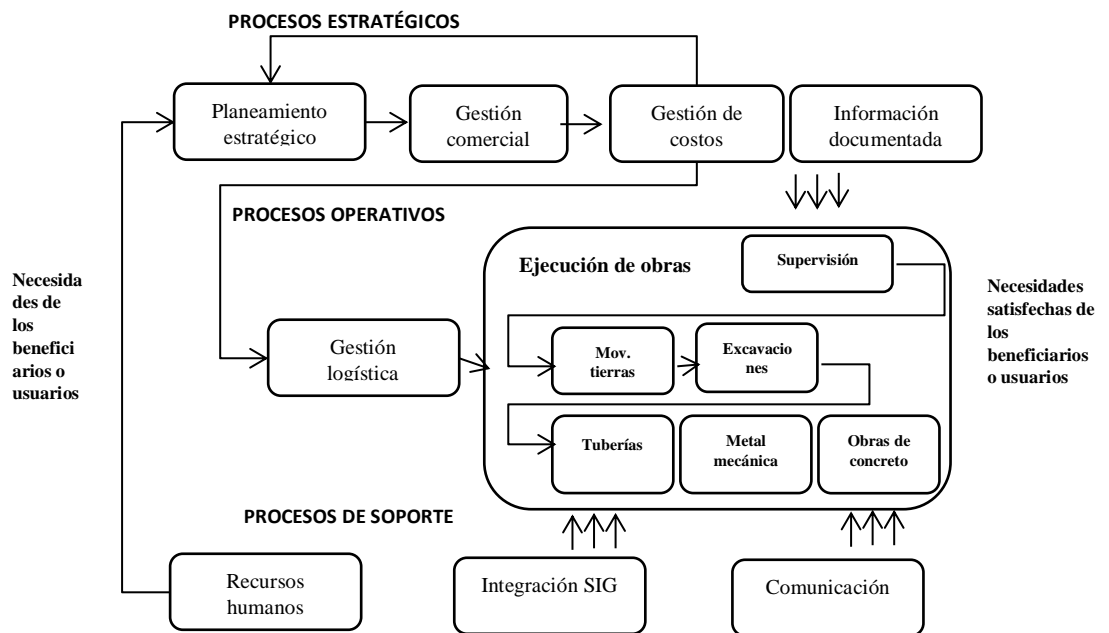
PROCESOS ESTRATÉGICOS

Planeamiento estratégico

Gestión comercial

Gestión de costos

Información documentada

PROCESOS OPERATIVOS

Necesidades de los beneficiarios o usuarios

Ejecución de obras

Supervisión

Necesidades satisfechas de los beneficiarios o usuarios

Gestión logística

Mov. tierras

Excavaciones

Tuberías

Metal mecánica

Obras de concreto

PROCESOS DE SOPORTE

Recursos humanos

Integración SIG

Comunicación